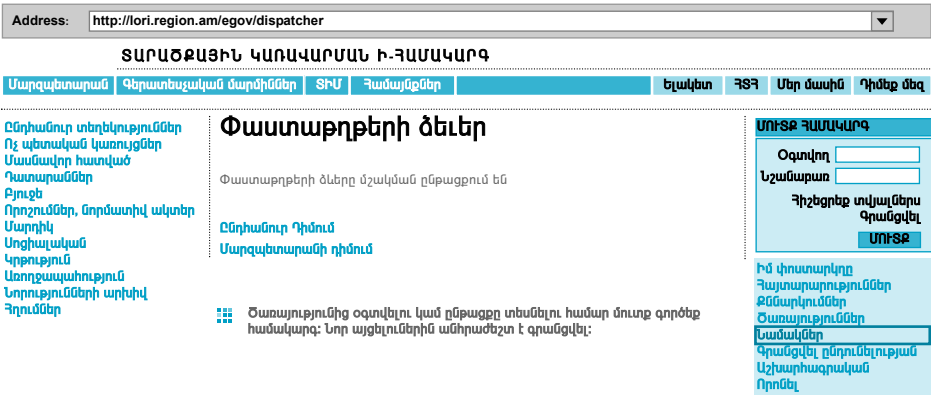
Address: http://lori.region.am/egov/dispatcher

ՏԱՐԱԾՔԱՅԻՆ ԿԱՌԱՎԱՐՄԱՆ Ի-ՀԱՄԱԿԱՐԳ

Մարզպետարան | Գերատեսչական մարմիններ | ՏԻՄ | Համայնքներ | Ելակետ | ՀՏՀ | Մեր մասին | Դիմեք մեզ

Ընդհանուր տեղեկություններ
Ոչ պետական կառույցներ
Մասնավոր հատված
Դատարաններ
Բյուջե
Որոշումներ, նորմատիվ ակտեր
Մարդիկ
Սոցիալական
Կրթություն
Առողջապահություն
Նորությունների արխիվ
Հղումներ

Փաստաթղթերի ձևեր

Փաստաթղթերի ձևերը մշակման ընթացքում են

Ընդհանուր Դիմում
Մարզպետարանի դիմում

Ծառայությունից օգտվելու կամ ընթացքը տեսնելու համար մուտք գործեք համակարգ: Նոր այցելուներին անհրաժեշտ է գրանցվել:

ՄՈՒՏՔ ՀԱՄԱԿԱՐԳ
Օգտվող
Նշանաբառ
Հիշեցրեք տվյալներս
Գրանցվել
ՄՈՒՏՔ

Իմ փոստարկղը
Հայտարարություններ
Քննարկումներ
Ծառայություններ
Նամակներ
Գրանցվել ընդունելության
Աշխարհագրական
Որոնել